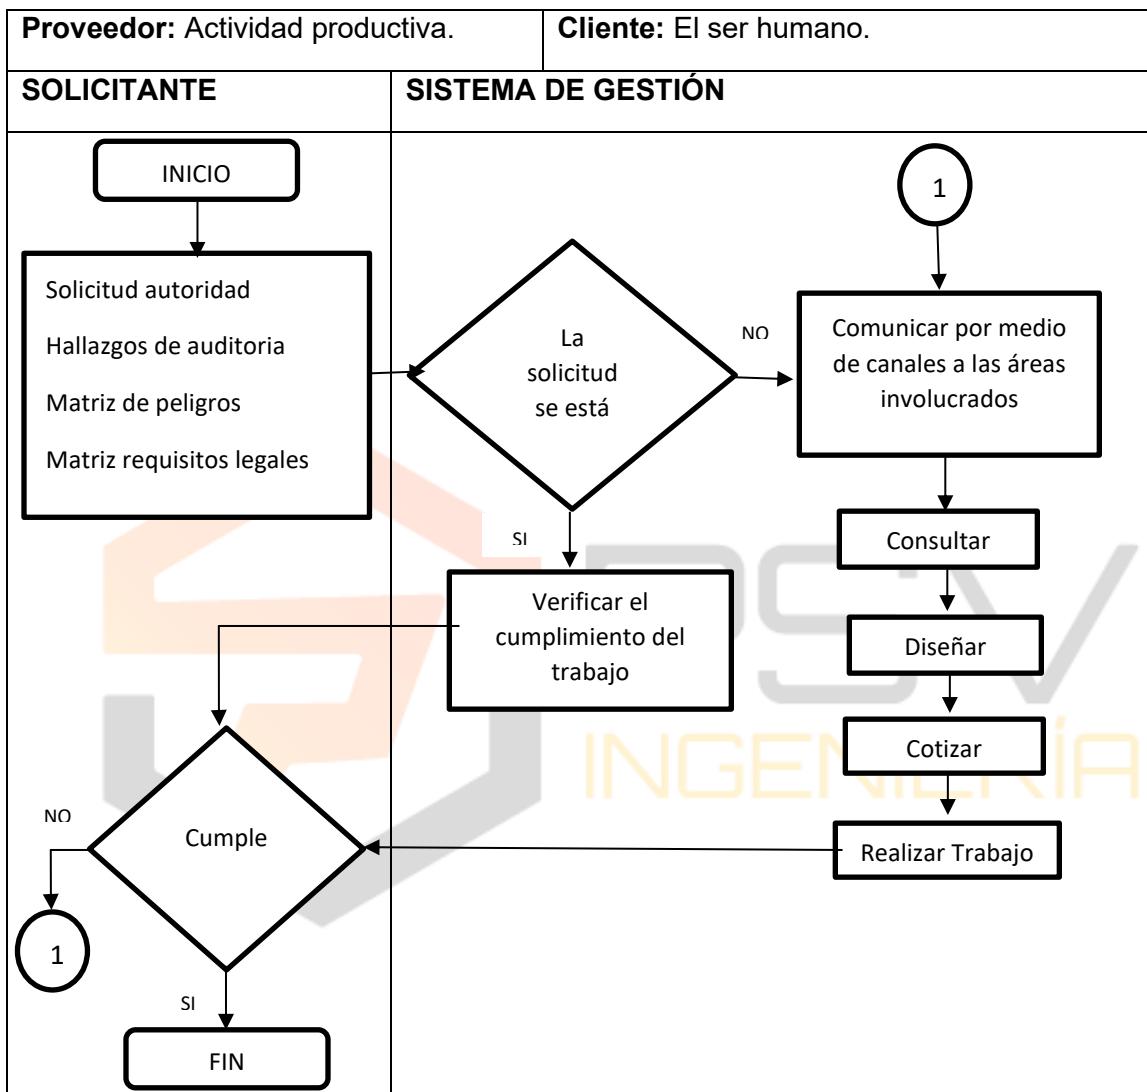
**Proveedor:** Actividad productiva. | **Cliente:** El ser humano.

**SOLICITANTE** | **SISTEMA DE GESTIÓN**

INICIO

Solicitud autoridad
Hallazgos de auditoria
Matriz de peligros
Matriz requisitos legales

La solicitud se está

NO

1

Comunicar por medio de canales a las áreas involucrados

SI

Consultar

Verificar el cumplimiento del trabajo

Diseñar

Cotizar

NO

Cumple

Realizar Trabajo

1

SI

FIN

PSV INGENIERÍA